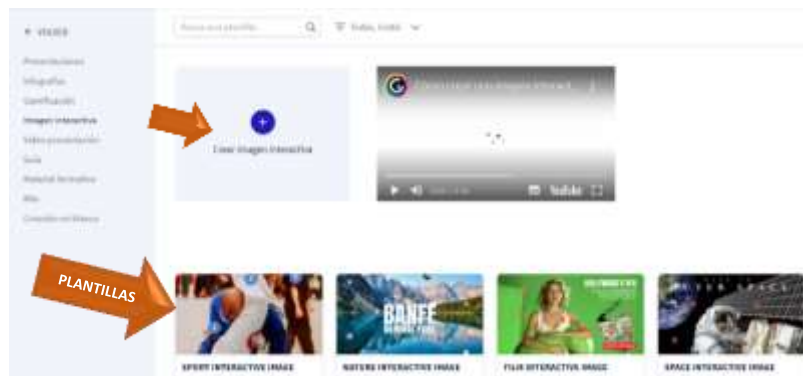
VISUALES

Presentaciones
Infografías
Gamificación
Imagen interactiva
Video presentación
Guía
Material de trabajo
Kits
Contenido con Word

Busca una plantilla

Todas, todas

Crear imagen interactiva

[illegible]

YouTube

PLANTILLAS

BANFF

SPORT INTERACTIVE IMAGE
NATURE INTERACTIVE IMAGE
FILM INTERACTIVE IMAGE
SPACE INTERACTIVE IMAGE